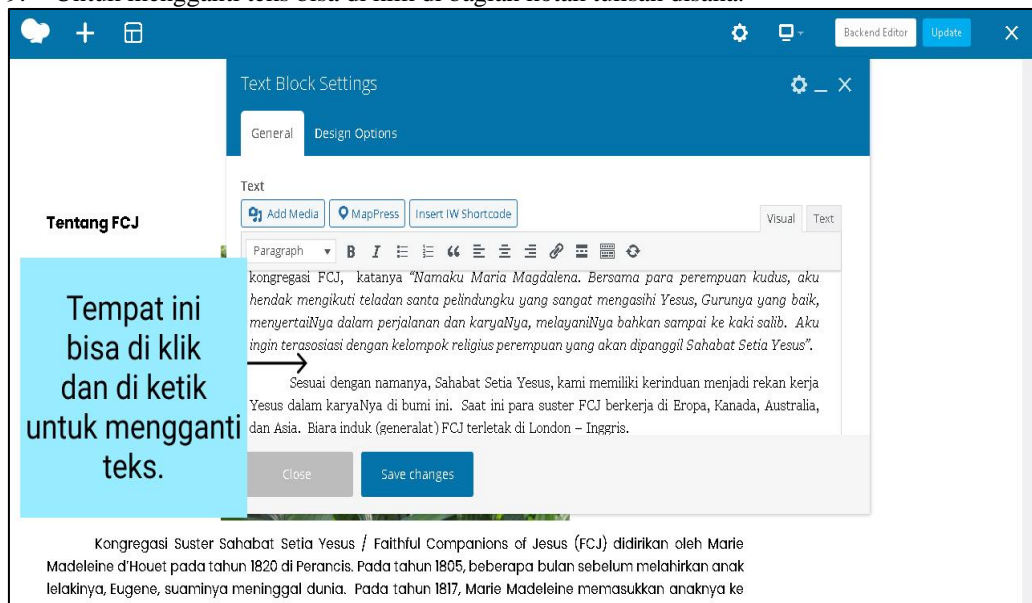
9. Untuk mengganti teks bisa di klik di bagian kotak tulisan diatas.

Backend Editor Update

Text Block Settings

General Design Options

Text

Add Media MapPress Insert IW Shortcode

Visual Text

Paragraph

Tentang FCJ

kongregasi FCJ, katanya "Namaku Maria Magdalena. Bersama para perempuan kudus, aku hendak mengikuti teladan santa pelindungku yang sangat mengasihi Yesus, Gurunya yang baik, menyertaiNya dalam perjalanan dan karyaNya, melayaniNya bahkan sampai ke kaki salib. Aku ingin terasosiasi dengan kelompok religius perempuan yang akan dipanggil Sahabat Setia Yesus".

Sesuai dengan namanya, Sahabat Setia Yesus, kami memiliki kerinduan menjadi rekan kerja Yesus dalam karyaNya di bumi ini. Saat ini para suster FCJ berkerja di Eropa, Kanada, Australia, dan Asia. Biara induk (generalat) FCJ terletak di London – Inggris.

Tempat ini bisa di klik dan di ketik untuk mengganti teks.

Close Save changes

Kongregasi Suster Sahabat Setia Yesus / Faithful Companions of Jesus (FCJ) didirikan oleh Marie Madeleine d'Houet pada tahun 1820 di Perancis. Pada tahun 1805, beberapa bulan sebelum melahirkan anak lelakinya, Eugene, suaminya meninggal dunia. Pada tahun 1817, Marie Madeleine memasukkan anaknya ke